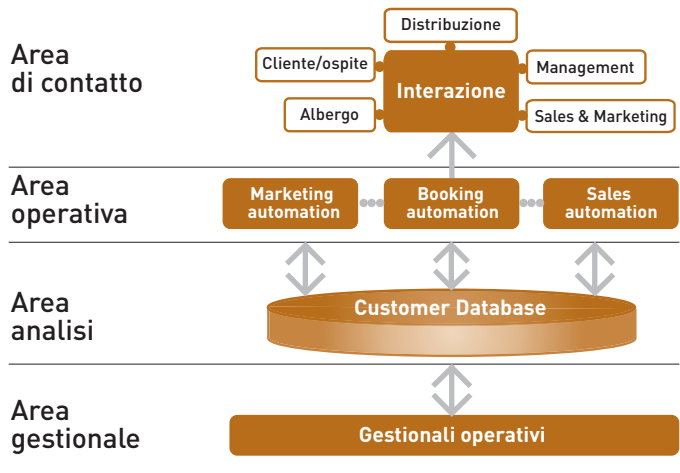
Area di contatto

Distribuzione

Cliente/ospite

Interazione

Management

Albergo

Sales & Marketing

Area operativa

Marketing automation

Booking automation

Sales automation

Area analisi

Customer Database

Area gestionale

Gestionali operativi